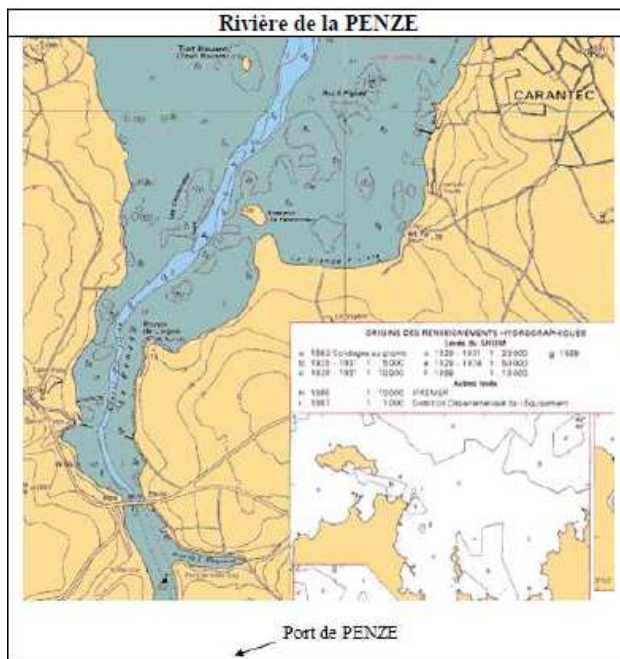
Rivière de la PENZE

CARANTEC

La Grande Grève

ORIGINE DES RENSEIGNEMENTS HYDROGRAPHIQUES
Levés du SHOM
a 1980 Sondages au plomb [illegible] 1928 - 1931 1 : 20 000 g 1939
b 1928 - 1931 1 : 5 000 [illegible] 1929 - 1934 1 : 50 000
c 1928 - 1931 1 : 10 000 f 1939 1 : 10 000
Autres levés
h 1986 1 : 10 000 IFREMER
i 1987 1 : 1 000 Direction Départementale de l'Équipement

Port de PENZE